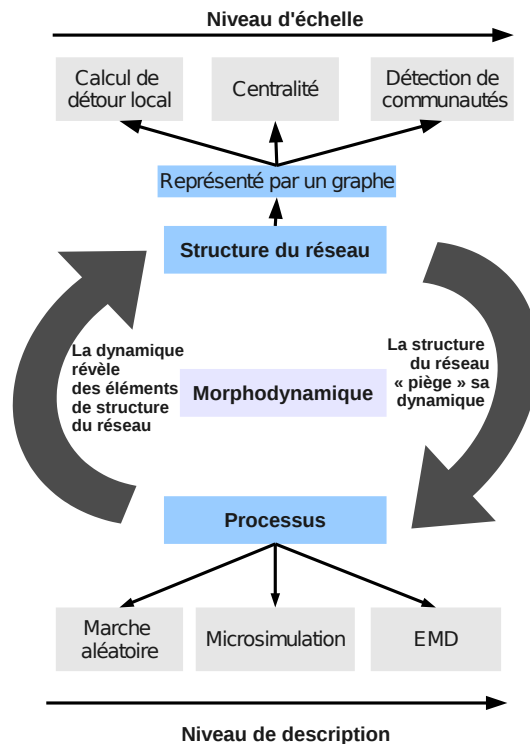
Niveau d'échelle

Calcul de détour local

Centralité

Détection de communautés

Représenté par un graphe

Structure du réseau

La dynamique révèle des éléments de structure du réseau

Morphodynamique

La structure du réseau « piège » sa dynamique

Processus

Marche aléatoire

Microsimulation

EMD

Niveau de description